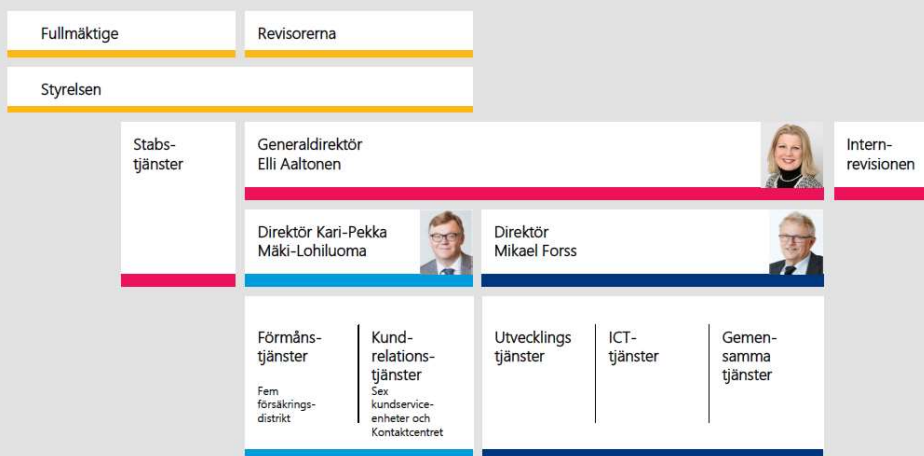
Fullmäktige

Revisorerna

Styrelsen

Stabstjänster

Generaldirektör
Elli Aaltonen

Internrevisionen

Direktör Kari-Pekka Mäki-Lohiluoma

Direktör
Mikael Forss

Förmånstjänster
Fem försäkringsdistrikt

Kundrelationstjänster
Sex kundserviceenheter och Kontaktcentret

Utvecklings tjänster

ICT-tjänster

Gemensamma tjänster